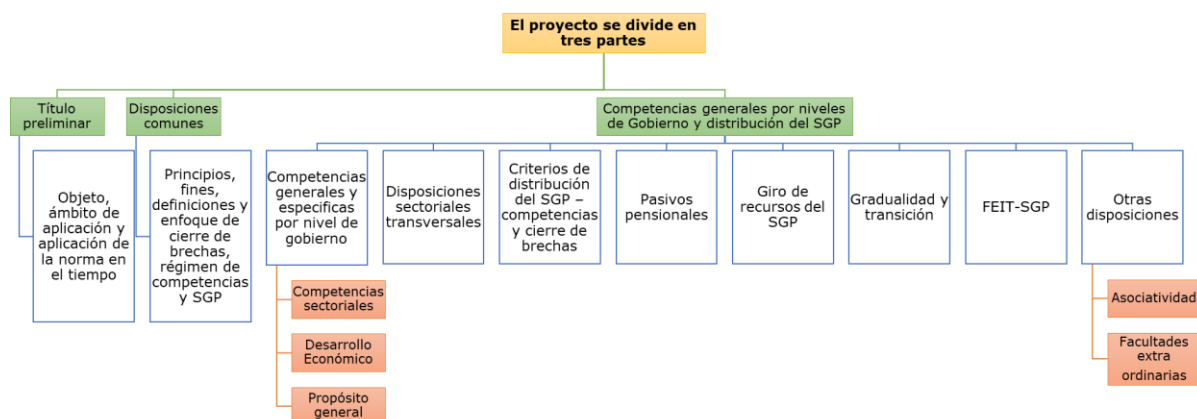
El proyecto se divide en tres partes

Título preliminar

Objeto, ámbito de aplicación y aplicación de la norma en el tiempo

Disposiciones comunes

Principios, fines, definiciones y enfoque de cierre de brechas, régimen de competencias y SGP

Competencias generales por niveles de Gobierno y distribución del SGP

Competencias generales y especificas por nivel de gobierno

Competencias sectoriales

Desarrollo Económico

Propósito general

Disposiciones sectoriales transversales

Criterios de distribución del SGP – competencias y cierre de brechas

Pasivos pensionales

Giro de recursos del SGP

Gradualidad y transición

FEIT-SGP

Otras disposiciones

Asociatividad

Facultades extra ordinarias